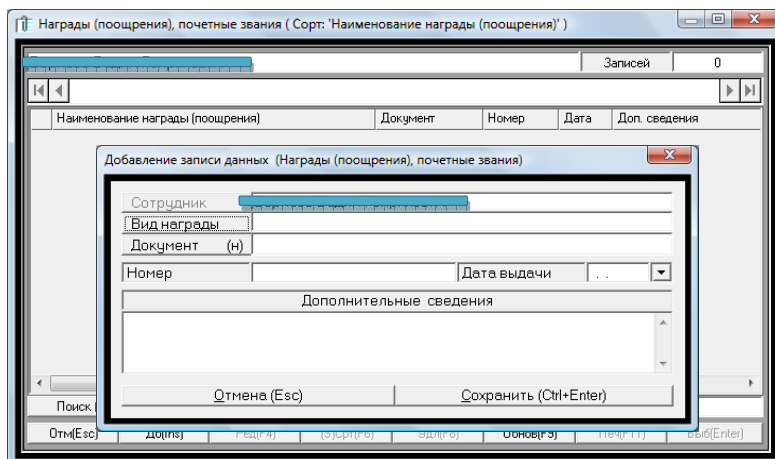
Награды (поощрения), почетные звания ( Сорт: 'Наименование награды (поощрения)' )

Записей 0

| Наименование награды (поощрения) | Документ | Номер | Дата | Доп. сведения |
|---|---|---|---|---|

Добавление записи данных (Награды (поощрения), почетные звания)

Сотрудник
Вид награды
Документ (н)
Номер
Дата выдачи . .
Дополнительные сведения

Отмена (Esc)
Сохранить (Ctrl+Enter)

Поиск

Отм(Esc) До(Ins) Ред(F4) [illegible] Удл(F8) Обнов(F5) Печ(F11) Выб(Enter)